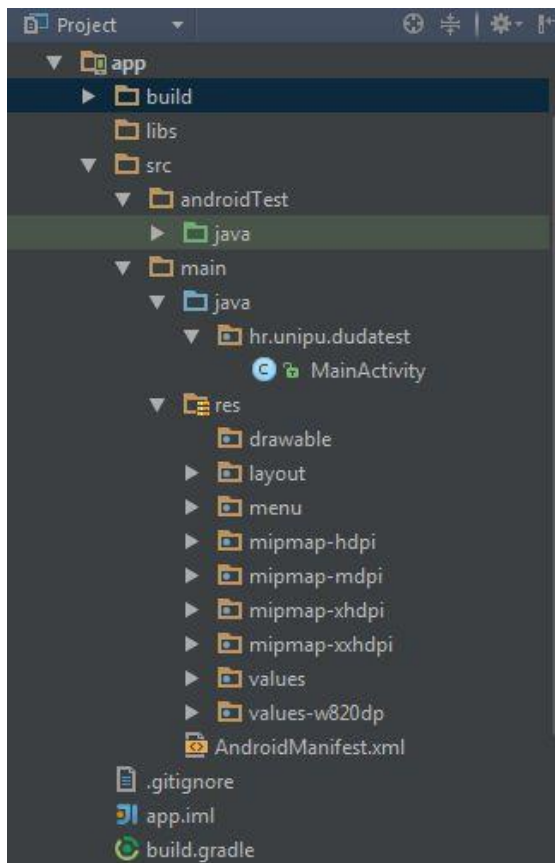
Project

app
build
libs
src
androidTest
java
main
java
hr.unipu.dudatest
MainActivity
res
drawable
layout
menu
mipmap-hdpi
mipmap-mdpi
mipmap-xhdpi
mipmap-xxhdpi
values
values-w820dp
AndroidManifest.xml
.gitignore
app.iml
build.gradle